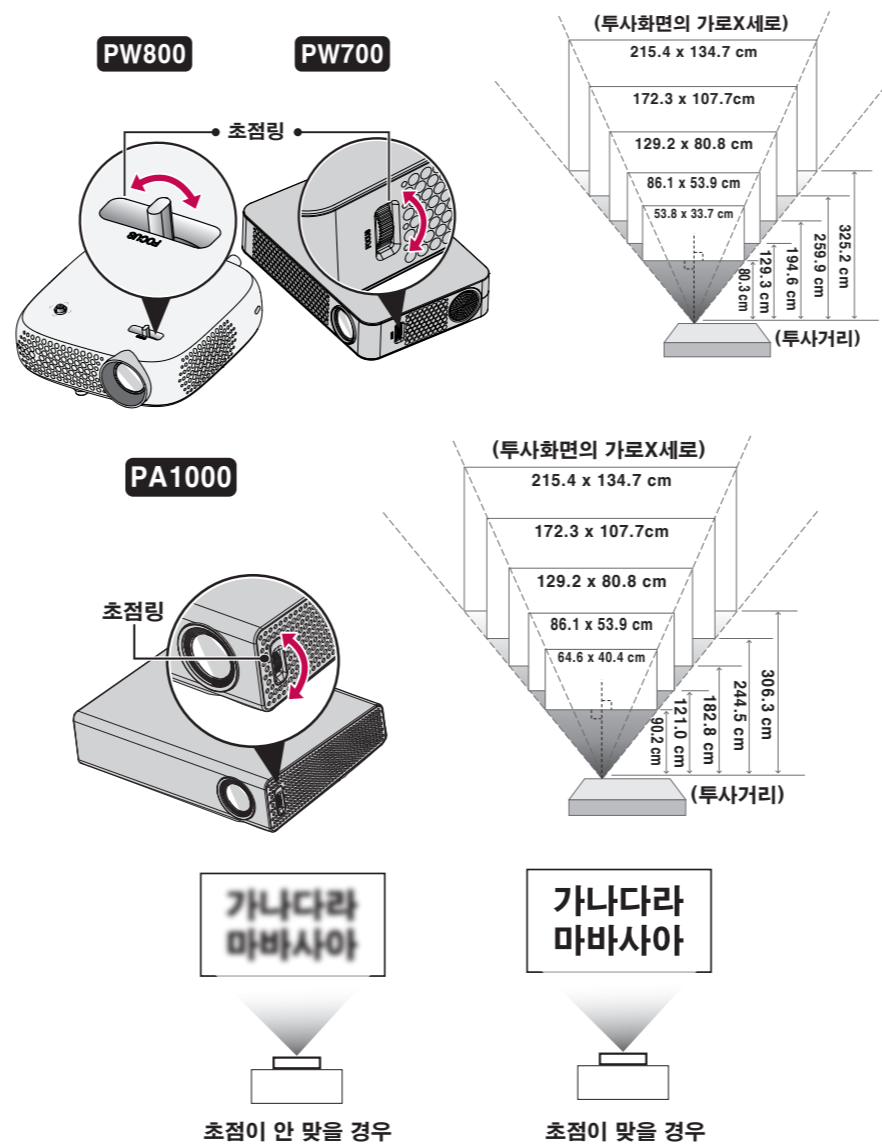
PW800

PW700

초점링

FOCUS

FOCUS

(투사화면의 가로X세로)

215.4 x 134.7 cm

172.3 x 107.7cm

129.2 x 80.8 cm

86.1 x 53.9 cm

53.8 x 33.7 cm

325.2 cm

259.9 cm

194.6 cm

129.3 cm

80.3 cm

(투사거리)

PA1000

초점링

(투사화면의 가로X세로)

215.4 x 134.7 cm

172.3 x 107.7cm

129.2 x 80.8 cm

86.1 x 53.9 cm

64.6 x 40.4 cm

306.3 cm

244.5 cm

182.8 cm

121.0 cm

90.2 cm

(투사거리)

가나다라
마바사아

가나다라
마바사아

초점이 안 맞을 경우

초점이 맞을 경우